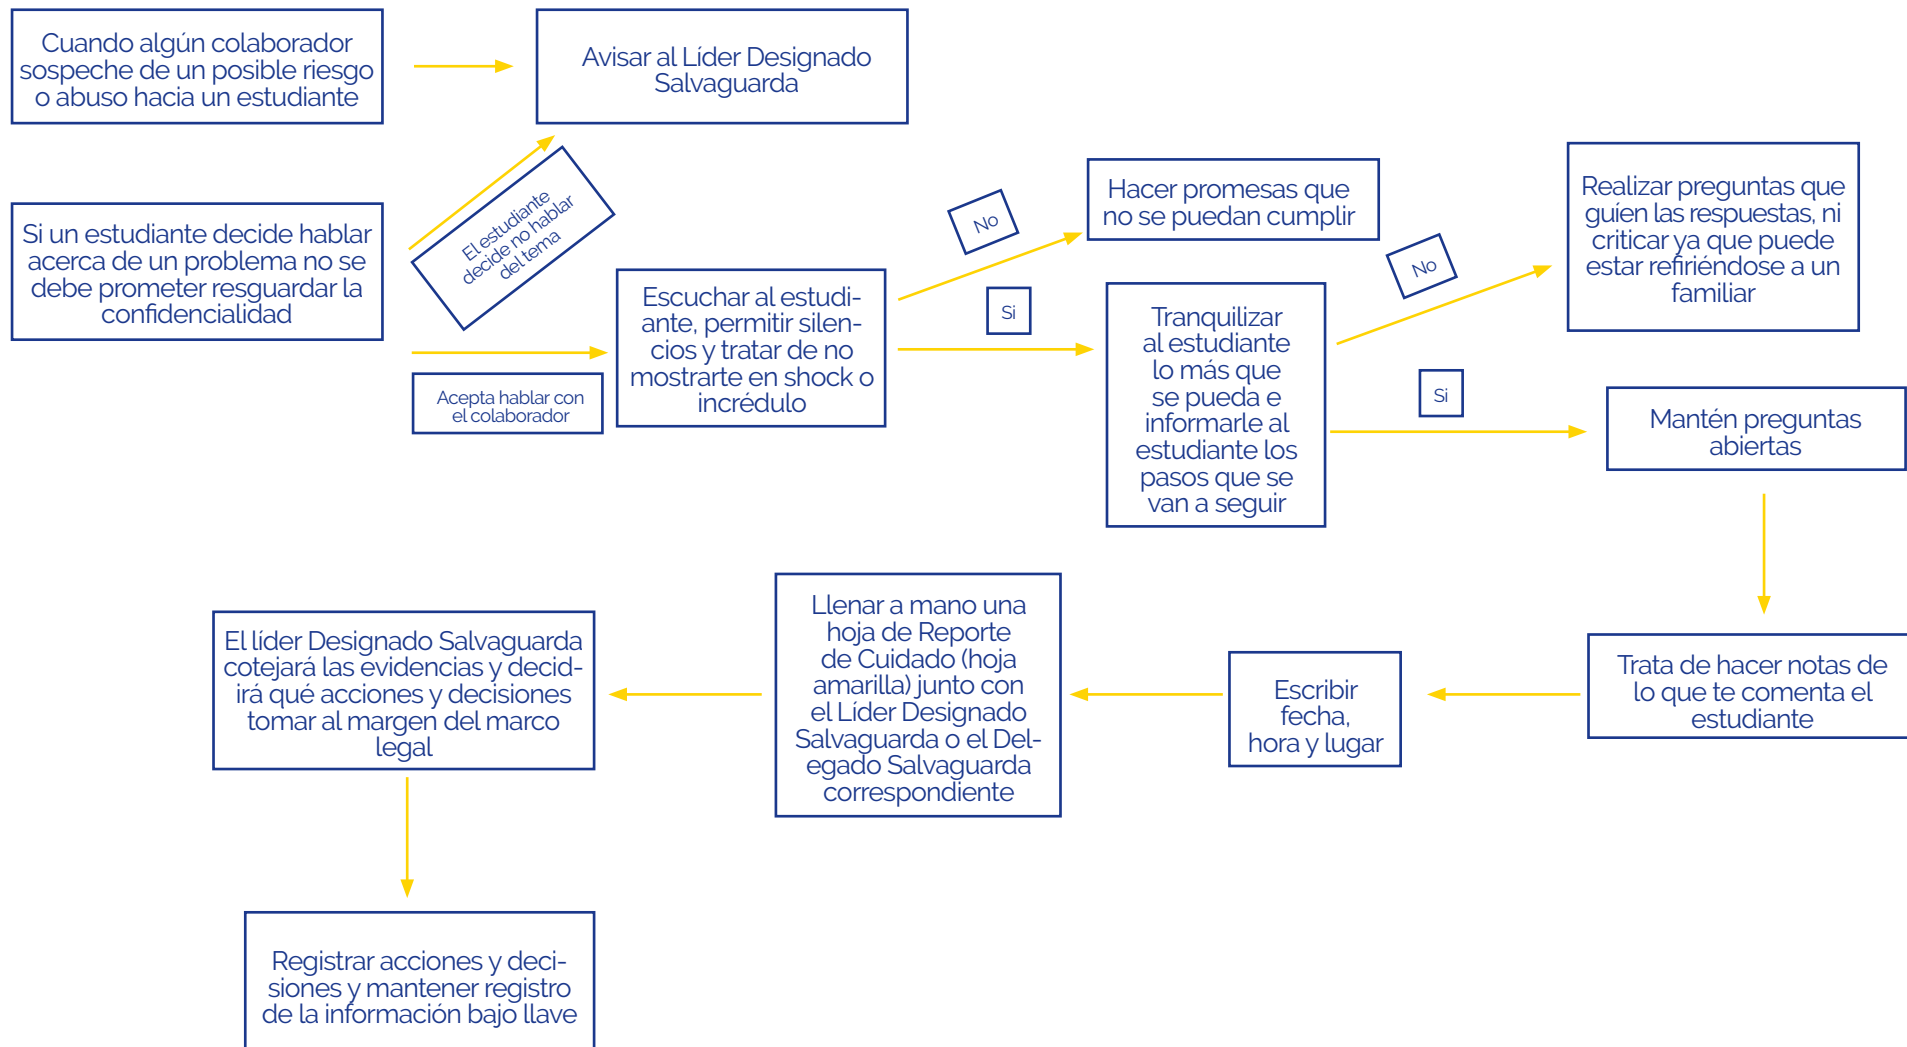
Cuando algún colaborador sospeche de un posible riesgo o abuso hacia un estudiante

Avisar al Líder Designado Salvaguarda

Si un estudiante decide hablar acerca de un problema no se debe prometer resguardar la confidencialidad

El estudiante decide no hablar del tema

Acepta hablar con el colaborador

Escuchar al estudiante, permitir silencios y tratar de no mostrarte en shock o incrédulo

No

Hacer promesas que no se puedan cumplir

Si

Tranquilizar al estudiante lo más que se pueda e informarle al estudiante los pasos que se van a seguir

No

Realizar preguntas que guíen las respuestas, ni criticar ya que puede estar refiriéndose a un familiar

Si

Mantén preguntas abiertas

Trata de hacer notas de lo que te comenta el estudiante

Escribir fecha, hora y lugar

Llenar a mano una hoja de Reporte de Cuidado (hoja amarilla) junto con el Líder Designado Salvaguarda o el Delegado Salvaguarda correspondiente

El líder Designado Salvaguarda cotejará las evidencias y decidirá qué acciones y decisiones tomar al margen del marco legal

Registrar acciones y decisiones y mantener registro de la información bajo llave